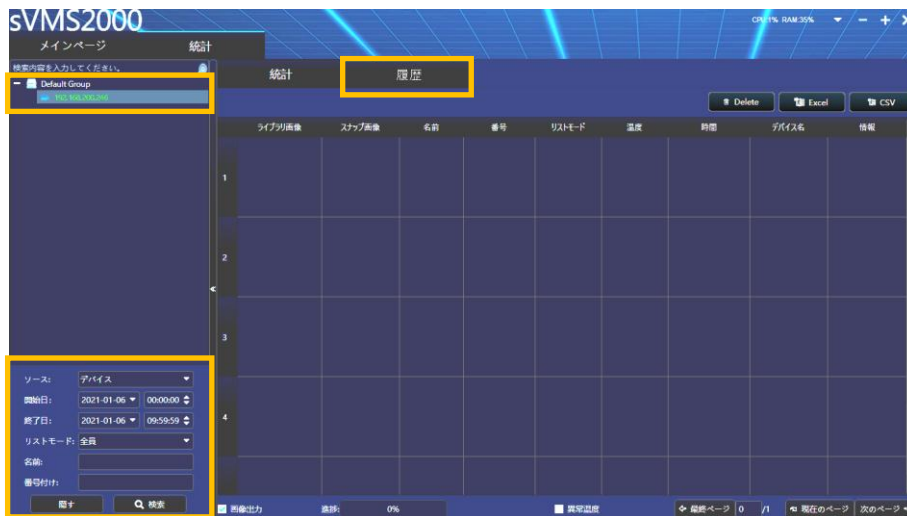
sVMS2000

CPU:1% RAM:35%

メインページ 統計

検索内容を入力してください。

Default Group

192.168.200.240

統計 履歴

Delete Excel CSV

| | ライブラリ画像 | スナップ画像 | 名前 | 番号 | リストモード | 温度 | 時間 | デバイス名 | 情報 |
|---|---|---|---|---|---|---|---|---|---|
| 1 | | | | | | | | | |
| 2 | | | | | | | | | |
| 3 | | | | | | | | | |
| 4 | | | | | | | | | |

ソース: デバイス

開始日: 2021-01-06 00:00:00

終了日: 2021-01-06 09:59:59

リストモード: 全員

名前:

番号付け:

隠す 検索

画像出力 進捗: 0% 異常温度 最終ページ 0 /1 現在のページ 次のページ